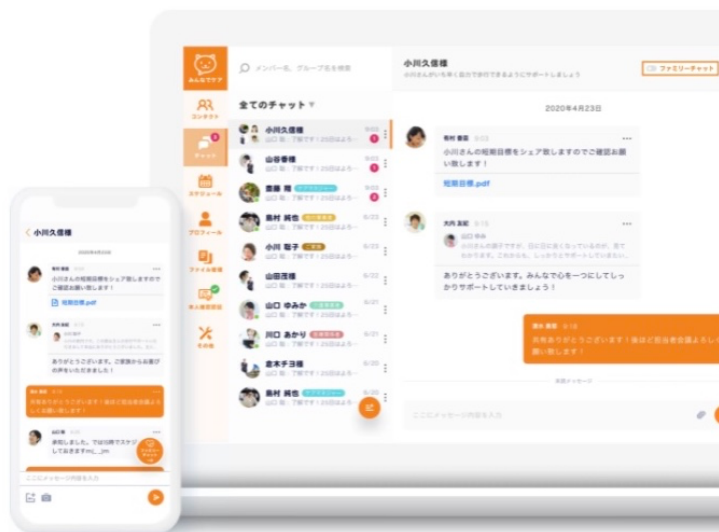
みんなでケア

コンタクト

チャット

スケジュール

プロフィール

ファイル管理

本人確認認証

その他

メンバー名、グループ名を検索

全てのチャット

小川久信様

山谷香様

斎藤 翔

奥村 純也

山口 聡子

山田茂様

山口 ゆみか

川口 あかり

倉本千冬様

奥村 純也

小川久信様

小川さんがいつまでも自分で歩行できるようにサポートしましょう

ファミリーチャット

2020年4月23日

奥村 純也

小川さんの短期目標をシェア致しますのでご確認お願い致します！

短期目標.pdf

大西 真紀

ありがとうございます。みんなで心を一つにしてしっかりサポートしていきましょう！

共有ありがとうございます！後ほど担当者会議よろしくお願い致します！

ここにメッセージ内容を入力

小川久信様

2020年4月23日

短期目標.pdf

ありがとうございます。ご家族からお喜びの声をいただきました！

ここにメッセージ内容を入力